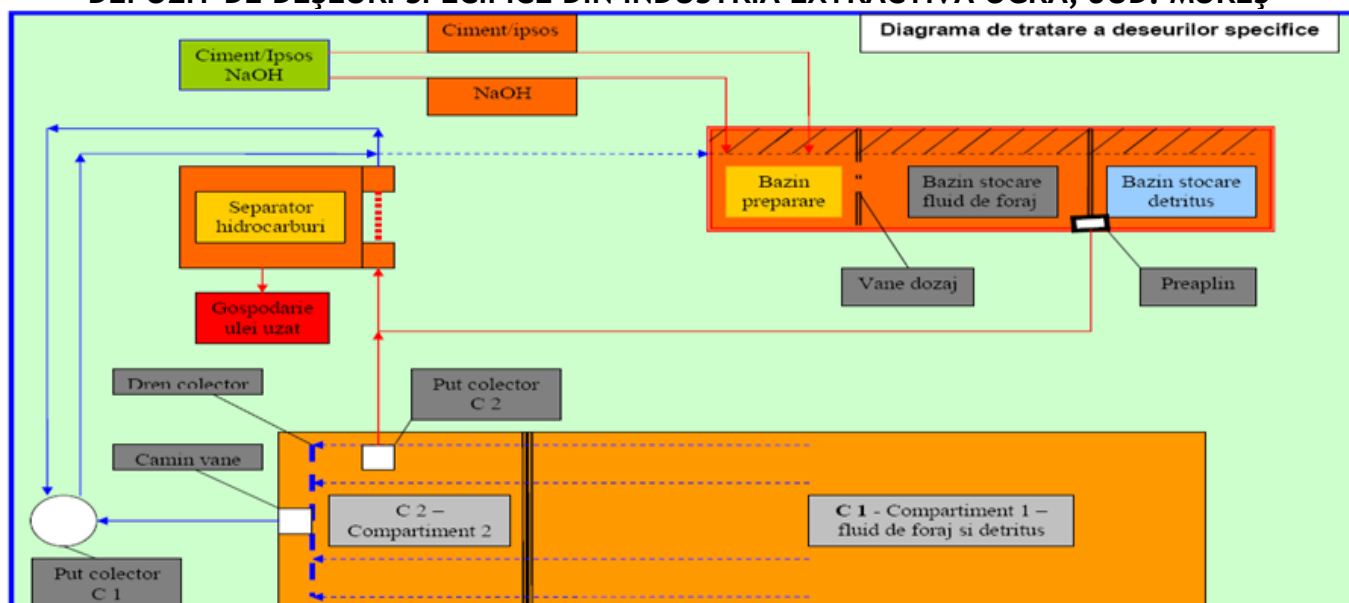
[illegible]

Diagrama de tratare a deseurilor specifice

Ciment/ipsos

Ciment/Ipsos
NaOH

NaOH

Bazin preparare

Bazin stocare fluid de foraj

Bazin stocare detritus

Separator hidrocarburi

Vane dozaj

Preaplin

Gospodarie ulei uzat

Dren colector

Put colector
C 2

Camin vane

C 2 –
Compartiment 2

C 1 - Compartiment 1 –
fluid de foraj si detritus

Put colector
C 1